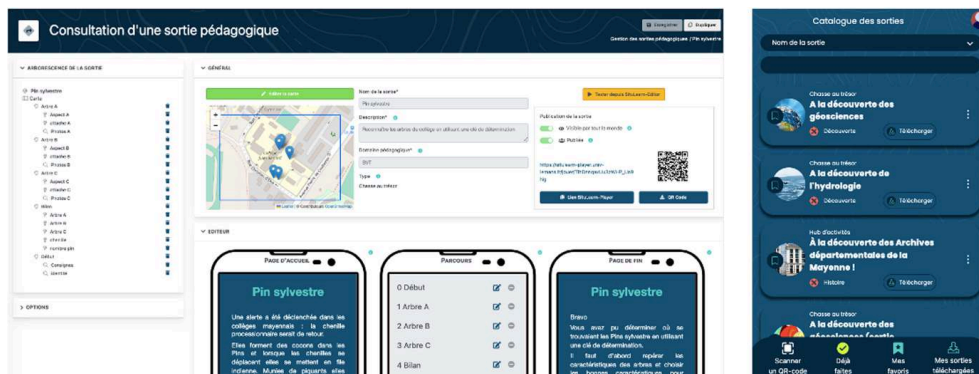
Consultation d'une sortie pédagogique

Enregistrer | Dupliquer

Gestion des sorties pédagogiques / Pin sylvestre

ARBORESCENCE DE LA SORTIE

Pin sylvestre
Carte
Arbre A
Aspect A
Chenille A
Photos A
Arbre B
Aspect B
Chenille B
Photos B
Arbre C
Aspect C
Chenille C
Photos C
Bilan
Arbre A
Arbre B
Arbre C
chenille
nombre pin
Début
Consignes
Identité

OPTIONS

GÉNÉRAL

Éditer la carte

Nom de la sortie*
Pin sylvestre

Description*
Reconnaître les arbres du collège en utilisant une clé de détermination

Discipline pédagogique*
SVT

Type
Chasse au trésor

Tester depuis Situ-Learn-Editor

Publication de la sortie
Visible par tout le monde
Publiée

Lien Situ-Learn-Player
QR Code

ÉDITEUR

PAGE D'ACCUEIL

Pin sylvestre

Une alerte a été déclenchée dans les collèges mayennais : la chenille processionnaire serait de retour.

Elles forment des cocons dans les Pins et lorsque les chenilles se déplacent elles se mettent en file indienne. Munies de piquants elles

PARCOURS

0 Début
1 Arbre A
2 Arbre B
3 Arbre C
4 Bilan

PAGE DE FIN

Pin sylvestre

Bravo
Vous avez pu déterminer où se trouvaient les Pins sylvestre en utilisant une clé de détermination.
Il faut d'abord repérer les caractéristiques des arbres et choisir les bonnes caractéristiques pour

Catalogue des sorties

Nom de la sortie

Chasse au trésor
À la découverte des géosciences
Découverte
Télécharger

Chasse au trésor
À la découverte de l'hydrologie
Découverte
Télécharger

Hub d'activités
À la découverte des Archives départementales de la Mayenne !
Histoire
Télécharger

Chasse au trésor
À la découverte des géosciences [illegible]

Scanner un QR-code
Déjà faites
Mes favoris
Mes sorties téléchargées